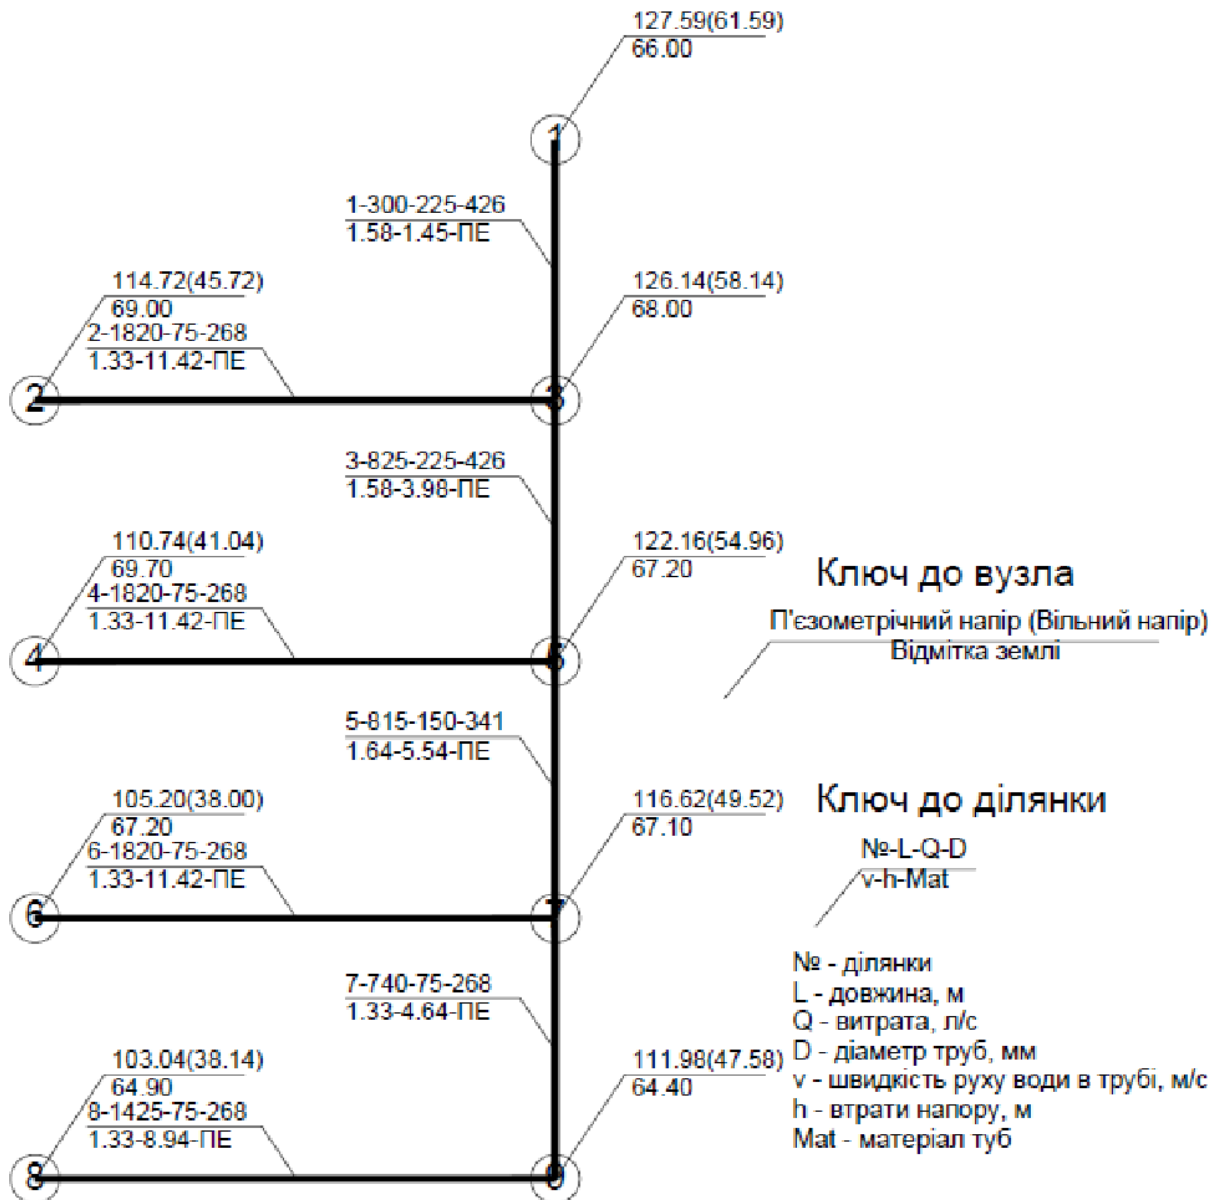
127.59(61.59)
66.00

1

1-300-225-426
1.58-1.45-ПЕ

114.72(45.72)
69.00
2-1820-75-268
1.33-11.42-ПЕ

126.14(58.14)
68.00

2

3

3-825-225-426
1.58-3.98-ПЕ

110.74(41.04)
69.70
4-1820-75-268
1.33-11.42-ПЕ

122.16(54.96)
67.20

Ключ до вузла

П'єзометрічний напір (Вільний напір)
Відмітка землі

4

5

5-815-150-341
1.64-5.54-ПЕ

105.20(38.00)
67.20
6-1820-75-268
1.33-11.42-ПЕ

116.62(49.52)
67.10

Ключ до ділянки

№-L-Q-D
v-h-Mat

6

7

7-740-75-268
1.33-4.64-ПЕ

№ - ділянки
L - довжина, м
Q - витрата, л/с
D - діаметр труб, мм
v - швидкість руху води в трубі, м/с
h - втрати напору, м
Mat - матеріал туб

103.04(38.14)
64.90
8-1425-75-268
1.33-8.94-ПЕ

111.98(47.58)
64.40

8

9